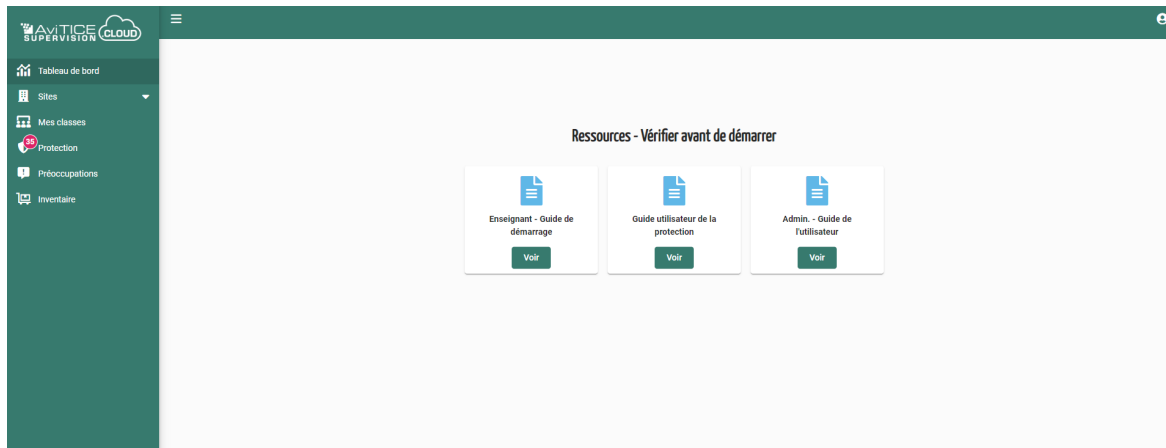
AviTICE SUPERVISION CLOUD

Tableau de bord
Sites
Mes classes
35
Protection
Préoccupations
Inventaire

Ressources - Vérifier avant de démarrer

Enseignant - Guide de démarrage
Voir

Guide utilisateur de la protection
Voir

Admin. - Guide de l'utilisateur
Voir